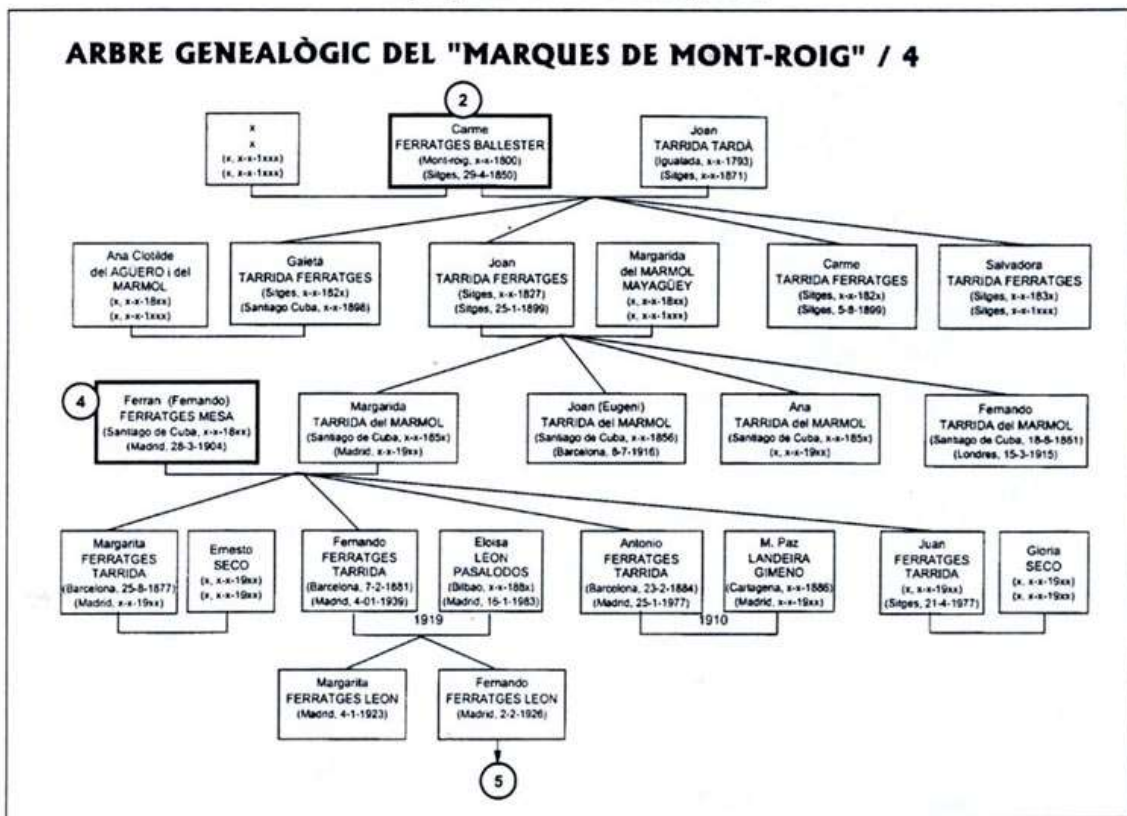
ARBRE GENEALÒGIC DEL "MARQUES DE MONT-ROIG" / 4

2

x
x
(x, x-x-1xxx)
(x, x-x-1xxx)

Carme
FERRATGES BALLESTER
(Mont-roig, x-x-1800)
(Sitges, 29-4-1850)

Joan
TARRIDA TARDÀ
(Igualada, x-x-1793)
(Sitges, x-x-1871)

Ana Clotilde
del AGUERO i del MARMOL
(x, x-x-18xx)
(x, x-x-1xxx)

Gaietà
TARRIDA FERRATGES
(Sitges, x-x-182x)
(Santiago Cuba, x-x-1898)

Joan
TARRIDA FERRATGES
(Sitges, x-x-1827)
(Sitges, 25-1-1899)

Margarida
del MARMOL MAYAGÜEY
(x, x-x-18xx)
(x, x-x-1xxx)

Carme
TARRIDA FERRATGES
(Sitges, x-x-182x)
(Sitges, 5-8-1899)

Salvadora
TARRIDA FERRATGES
(Sitges, x-x-183x)
(Sitges, x-x-1xxx)

4

Ferran (Fernando)
FERRATGES MESA
(Santiago de Cuba, x-x-18xx)
(Madrid, 28-3-1904)

Margarida
TARRIDA del MARMOL
(Santiago de Cuba, x-x-185x)
(Madrid, x-x-19xx)

Joan (Eugeni)
TARRIDA del MARMOL
(Santiago de Cuba, x-x-1856)
(Barcelona, 8-7-1916)

Ana
TARRIDA del MARMOL
(Santiago de Cuba, x-x-185x)
(x, x-x-19xx)

Fernando
TARRIDA del MARMOL
(Santiago de Cuba, 18-8-1861)
(Londres, 15-3-1915)

Margarita
FERRATGES TARRIDA
(Barcelona, 25-8-1877)
(Madrid, x-x-19xx)

Ernesto
SECO
(x, x-x-19xx)
(x, x-x-19xx)

Fernando
FERRATGES TARRIDA
(Barcelona, 7-2-1881)
(Madrid, 4-01-1939)

Eloisa
LEON PASALODOS
(Bilbao, x-x-188x)
(Madrid, 16-1-1983)

1919

Antonio
FERRATGES TARRIDA
(Barcelona, 23-2-1884)
(Madrid, 25-1-1977)

M. Paz
LANDEIRA GIMENO
(Cartagena, x-x-1886)
(Madrid, x-x-19xx)

1910

Juan
FERRATGES TARRIDA
(x, x-x-19xx)
(Sitges, 21-4-1977)

Gloria
SECO
(x, x-x-19xx)
(x, x-x-19xx)

Margarita
FERRATGES LEON
(Madrid, 4-1-1923)

Fernando
FERRATGES LEON
(Madrid, 2-2-1926)

5